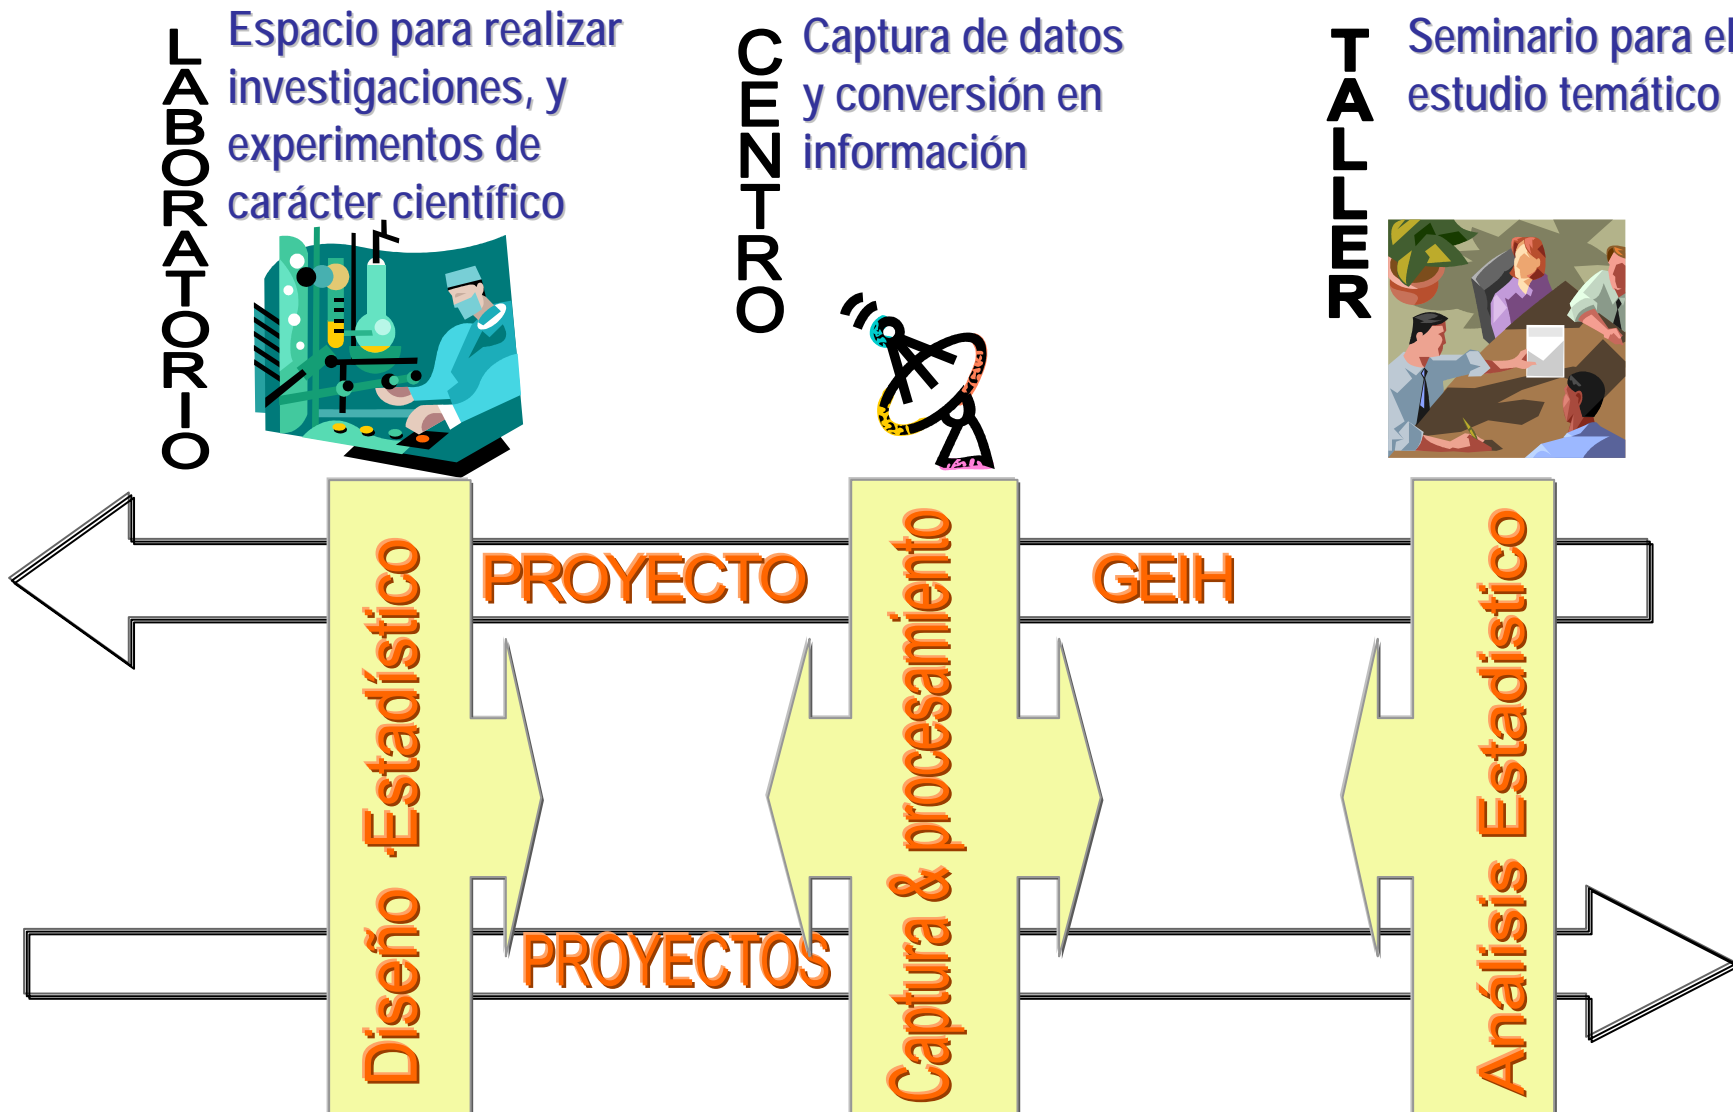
LABORATORIO

Espacio para realizar investigaciones, y experimentos de carácter científico

CENTRO

Captura de datos y conversión en información

TALLER

Seminario para el estudio temático

PROYECTO

GEIH

PROYECTOS

Diseño Estadístico

Captura & procesamiento

Análisis Estadístico